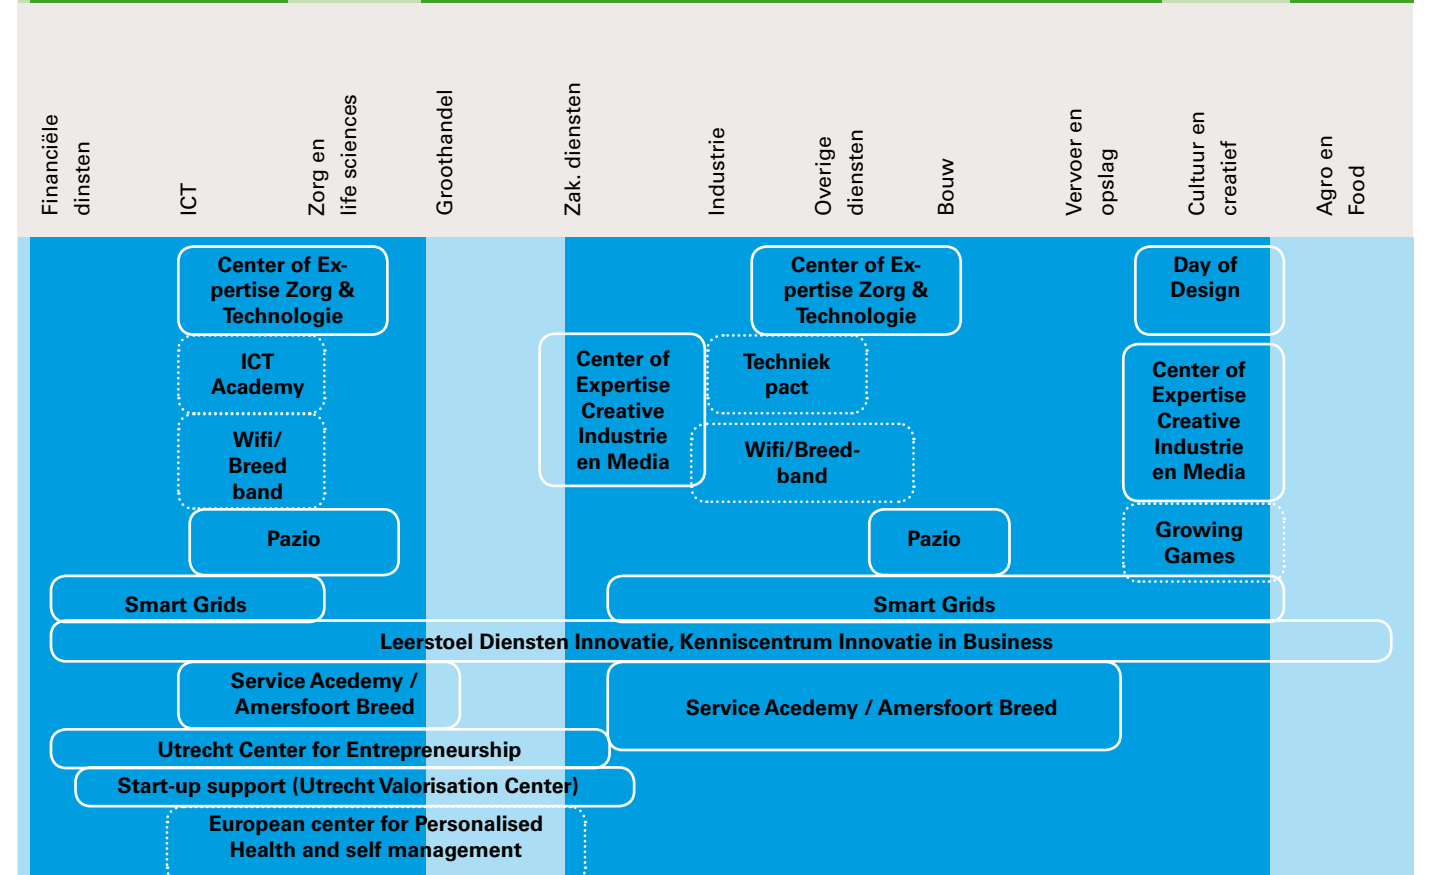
Financiële dinsten

ICT

Zorg en life sciences

Groothandel

Zak. diensten

Industrie

Overige diensten

Bouw

Vervoer en opslag

Cultuur en creatief

Agro en Food

Center of Expertise Zorg & Technologie

ICT Academy

Wifi/ Breed band

Pazio

Smart Grids

Center of Expertise Creative Industrie en Media

Center of Expertise Zorg & Technologie

Techniek pact

Wifi/Breedband

Pazio

Smart Grids

Day of Design

Center of Expertise Creative Industrie en Media

Growing Games

Leerstoel Diensten Innovatie, Kenniscentrum Innovatie in Business

Service Acedemy / Amersfoort Breed

Service Acedemy / Amersfoort Breed

Utrecht Center for Entrepreneurship

Start-up support (Utrecht Valorisation Center)

European center for Personalised Health and self management